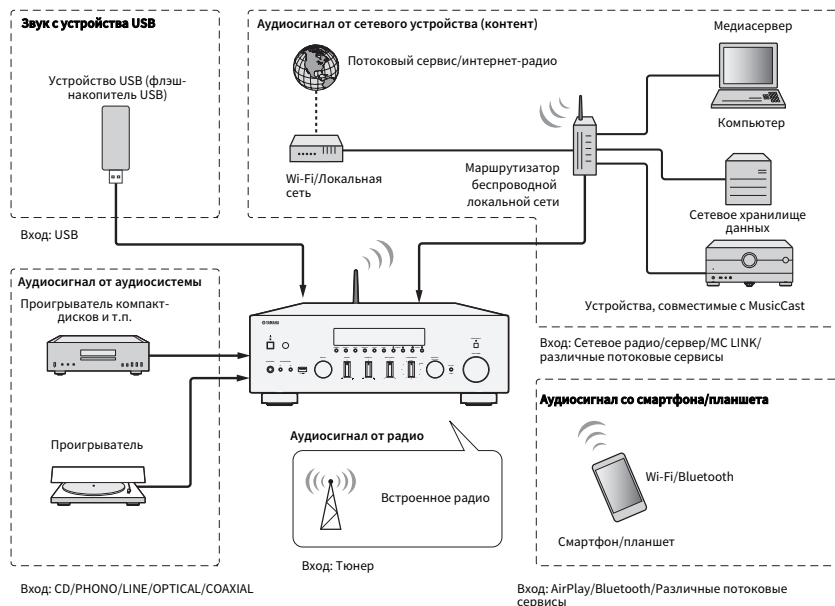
Звук с устройства USB

Устройство USB (флэш-накопитель USB)

Вход: USB

Аудиосигнал от сетевого устройства (контент)

Потоковый сервис/интернет-радио

Wi-Fi/Локальная сеть

Маршрутизатор беспроводной локальной сети

Медиасервер

Компьютер

Сетевое хранилище данных

Устройства, совместимые с MusicCast

Вход: Сетевое радио/сервер/MC LINK/различные потоковые сервисы

Аудиосигнал от аудиосистемы

Проигрыватель компакт-дисков и т.п.

Проигрыватель

Вход: CD/PHONO/LINE/OPTICAL/COAXIAL

Аудиосигнал от радио

Встроенное радио

Вход: Тюнер

Аудиосигнал со смартфона/планшета

Wi-Fi/Bluetooth

Смартфон/планшет

Вход: AirPlay/Bluetooth/Различные потоковые сервисы